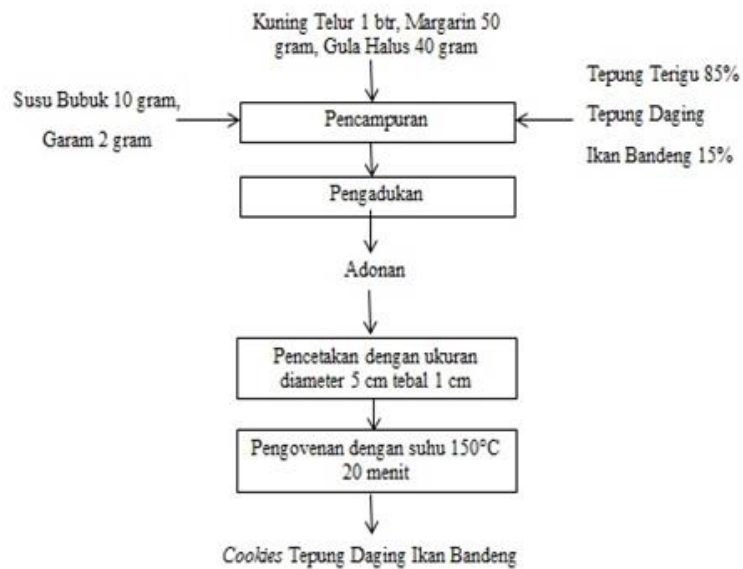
Kuning Telur 1 btr, Margarin 50 gram, Gula Halus 40 gram

Susu Bubuk 10 gram, Garam 2 gram

Pencampuran

Tepung Terigu 85%
Tepung Daging Ikan Bandeng 15%

Pengadukan

Adonan

Pencetakan dengan ukuran diameter 5 cm tebal 1 cm

Pengovenan dengan suhu 150°C 20 menit

Cookies Tepung Daging Ikan Bandeng